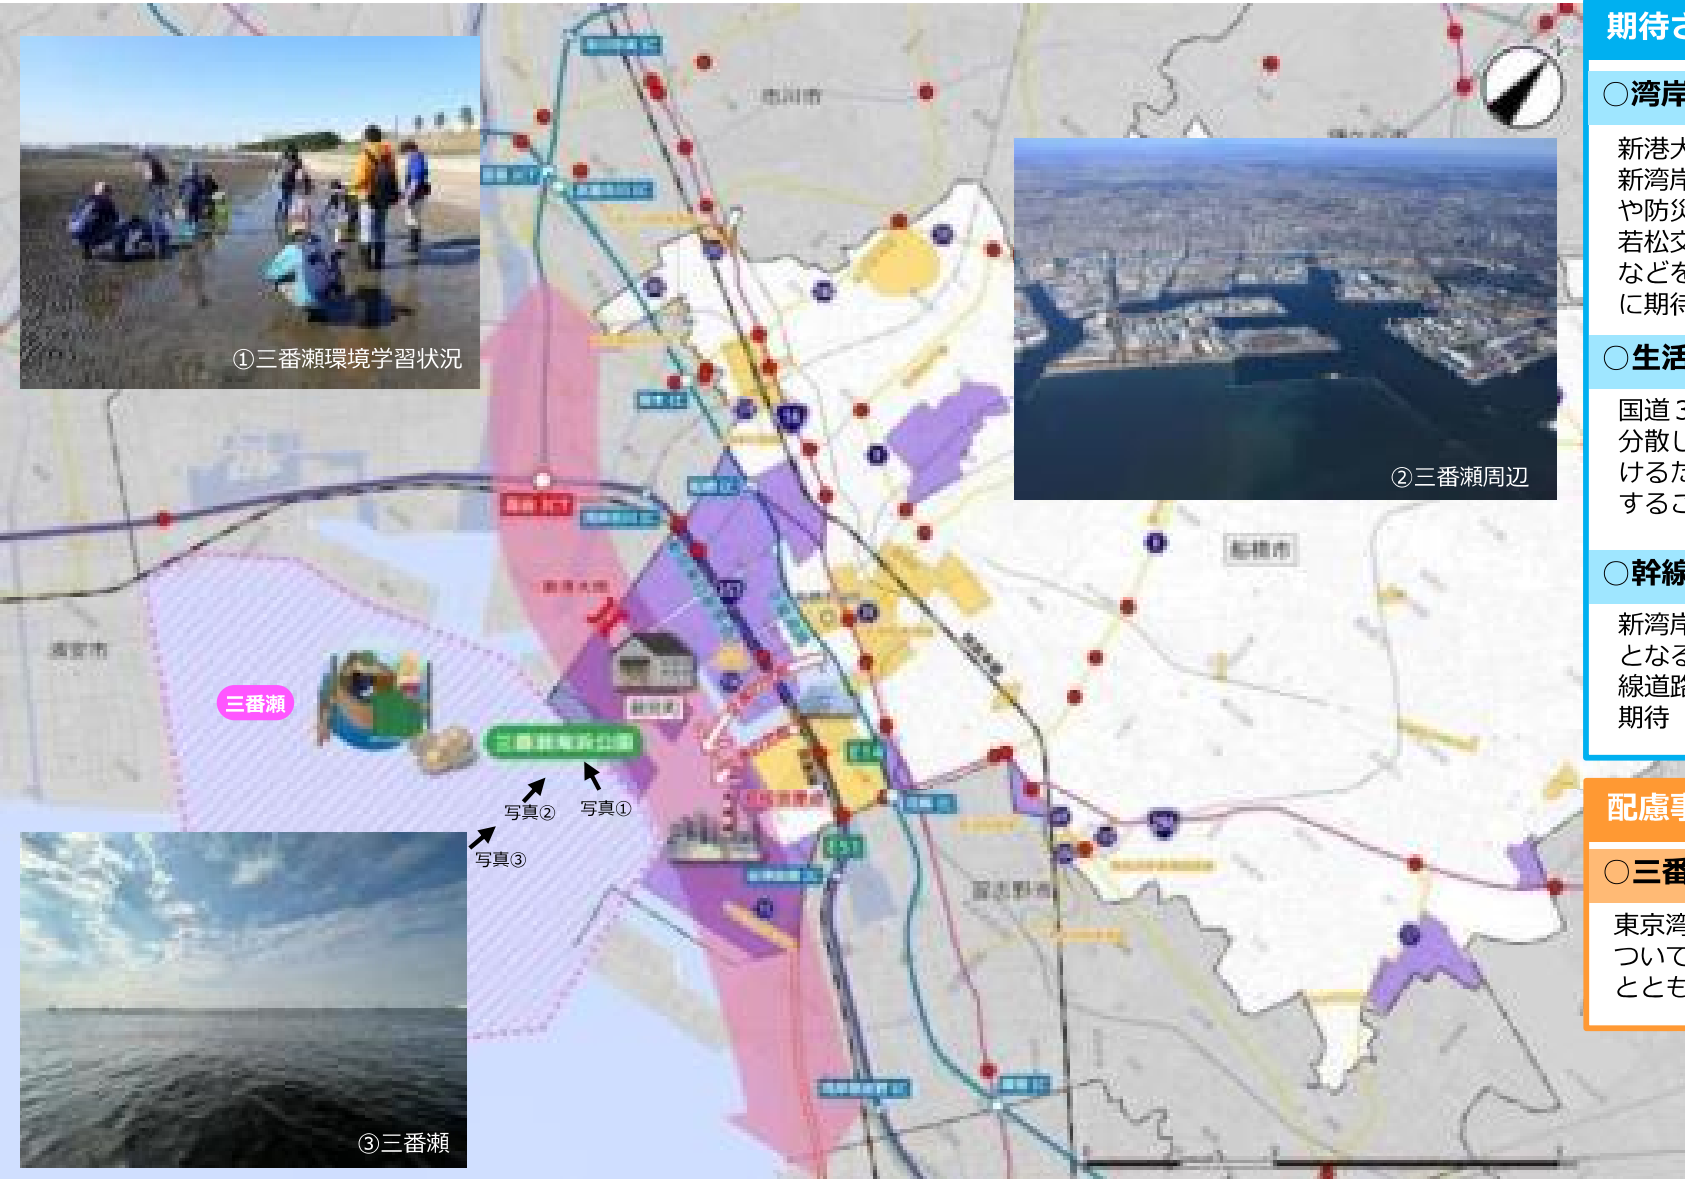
①三番瀬環境学習状況

②三番瀬周辺

③三番瀬

市川市

船橋市

浦安市

習志野市

三番瀬

三番瀬海浜公園

写真①

写真②

写真③

期待さ

○湾岸

新港大
新湾岸
や防災
若松交
などを
に期待

○生活

国道3
分散し
けるた
するこ

○幹線

新湾岸
となる
線道路
期待

配慮事

○三番

東京湾
ついて
ととも